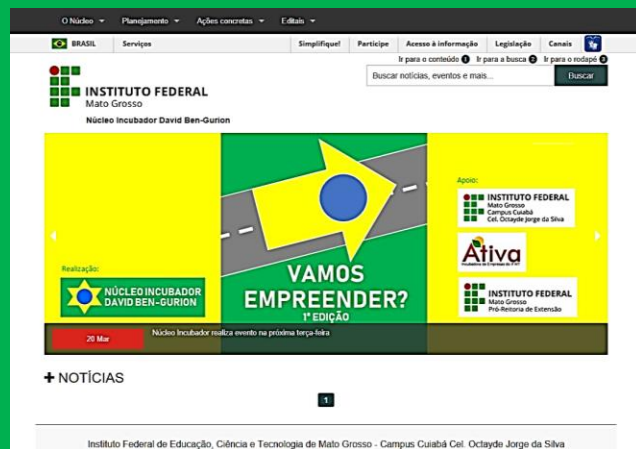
O Núcleo ▾ Planejamento ▾ Ações concretas ▾ Editais ▾

BRASIL Serviços Simplifique! Participe Acesso à informação Legislação Canais

Ir para o conteúdo 1 Ir para a busca 2 Ir para o rodapé 3

Buscar notícias, eventos e mais... Buscar

INSTITUTO FEDERAL
Mato Grosso
Núcleo Incubador David Ben-Gurion

Realização:
NÚCLEO INCUBADOR DAVID BEN-GURION

VAMOS EMPREENDER?
1ª EDIÇÃO

Apoio:
INSTITUTO FEDERAL
Mato Grosso
Campus Cuiabá
Cel. Octayde Jorge da Silva

Ativa

INSTITUTO FEDERAL
Mato Grosso
Pró-Reitoria de Extensão

20 Mar
Núcleo Incubador realiza evento na próxima terça-feira

+ NOTÍCIAS

1

Instituto Federal de Educação, Ciência e Tecnologia de Mato Grosso - Campus Cuiabá Cel. Octayde Jorge da Silva